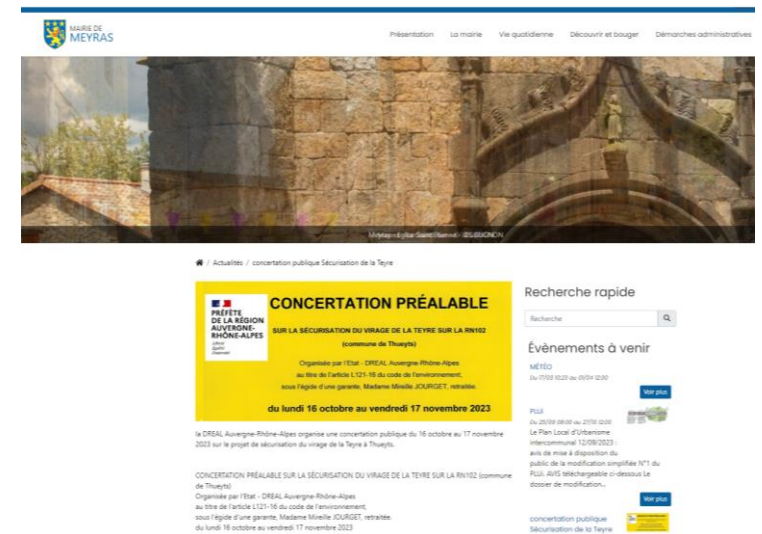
MAIRIE DE MEYRAS

Présentation La mairie Vie quotidienne Découvrir et bouger Démarches administratives

Meyras - Eglise Saint-Etienne - ©S.BESNON

/ Actualités / concertation publique Sécurisation de la Teyre

PRÉFÈTE DE LA RÉGION AUVERGNE-RHÔNE-ALPES
Liberté Égalité Fraternité

CONCERTATION PRÉALABLE

SUR LA SÉCURISATION DU VIRAGE DE LA TEYRE SUR LA RN102
(commune de Thueyts)

Organisée par l'Etat - DREAL Auvergne-Rhône-Alpes
au titre de l'article L121-16 du code de l'environnement,
sous l'égide d'une garante, Madame Mireille JOURGET, retraitée.

du lundi 16 octobre au vendredi 17 novembre 2023

la DREAL Auvergne-Rhône-Alpes organise une concertation publique du 16 octobre au 17 novembre 2023 sur le projet de sécurisation du virage de la Teyre à Thueyts.

CONCERTATION PRÉALABLE SUR LA SÉCURISATION DU VIRAGE DE LA TEYRE SUR LA RN102 (commune de Thueyts)
Organisée par l'Etat - DREAL Auvergne-Rhône-Alpes
au titre de l'article L121-16 du code de l'environnement,
sous l'égide d'une garante, Madame Mireille JOURGET, retraitée.
du lundi 16 octobre au vendredi 17 novembre 2023

Recherche rapide

Recherche

Évènements à venir

MÉTÉO
Du 17/03 10:23 au 01/04 12:00

Voir plus

PLUi
Du 25/09 08:00 au 27/10 12:00
Le Plan Local d'Urbanisme intercommunal 12/09/2023 : avis de mise à disposition du public de la modification simplifiée N°1 du PLUi. AVIS téléchargeable ci-dessous Le dossier de modification...

Voir plus

concertation publique Sécurisation de la Teyre